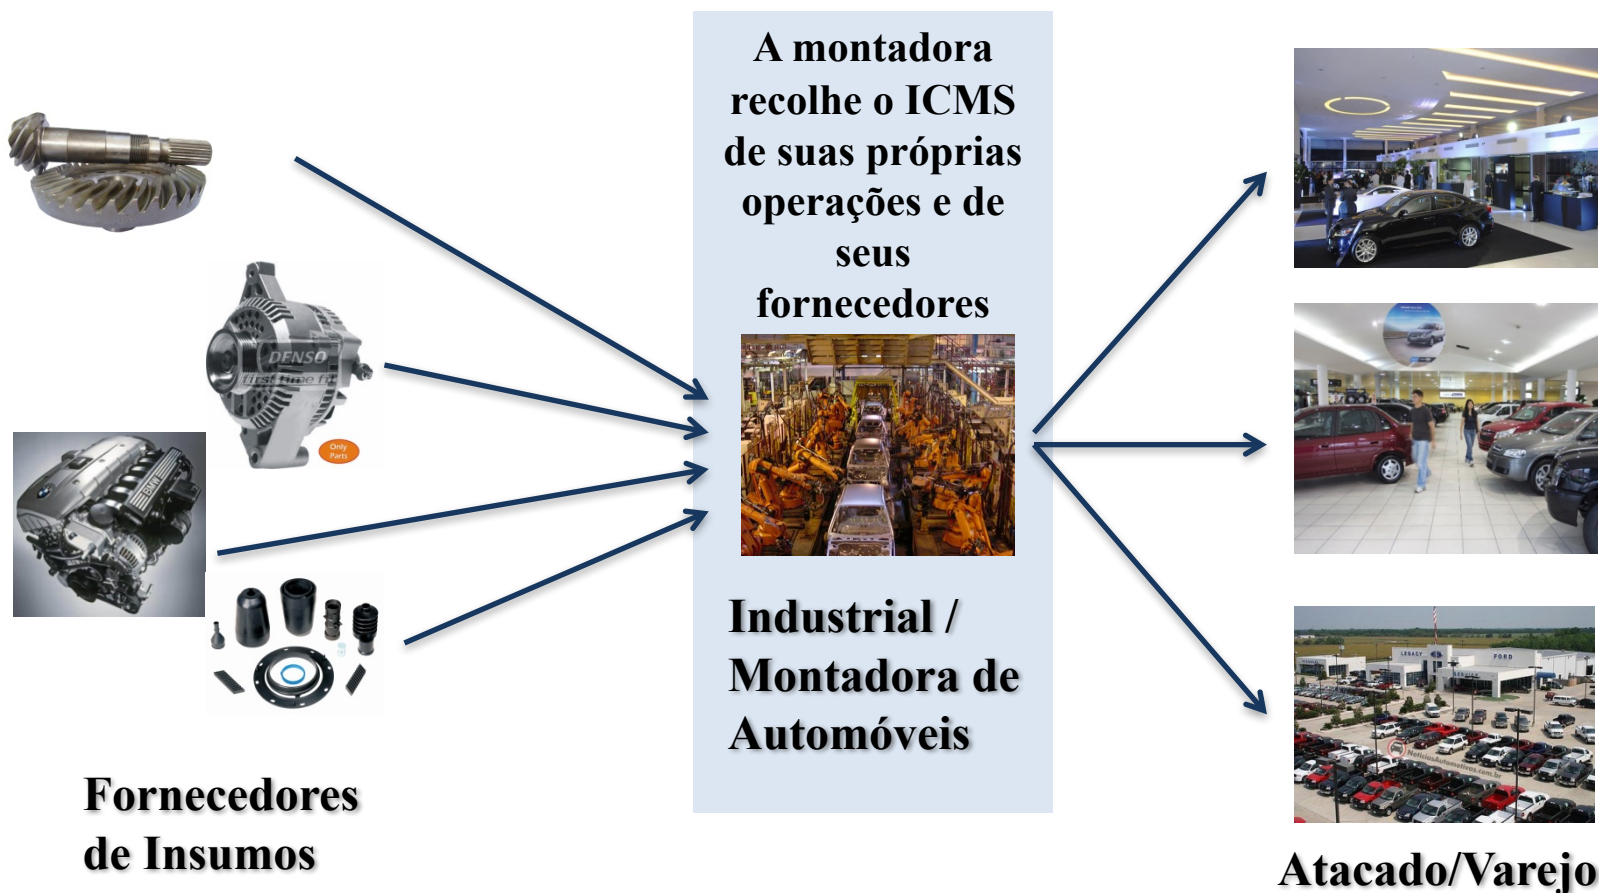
A montadora recolhe o ICMS de suas próprias operações e de seus fornecedores

Industrial / Montadora de Automóveis

DENSO
first time fit
Only Parts

BMW

Fornecedores de Insumos

LEGACY
FORD

Atacado/Varejo